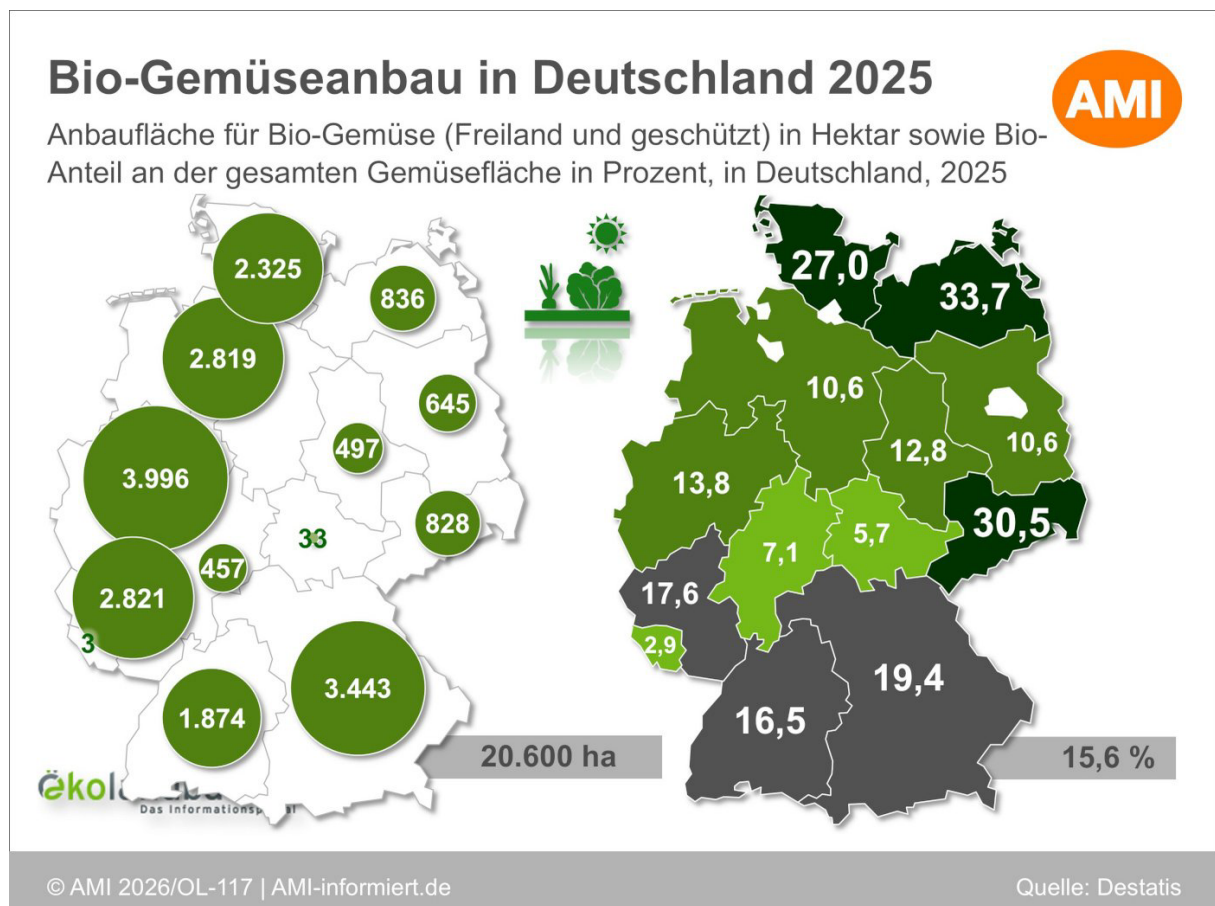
Bio-Gemüseanbau in Deutschland 2025

AMI

Anbaufläche für Bio-Gemüse (Freiland und geschützt) in Hektar sowie Bio-Anteil an der gesamten Gemüsefläche in Prozent, in Deutschland, 2025

2.325
836
2.819
645
497
3.996
828
33
457
2.821
3
1.874
3.443

20.600 ha

ökol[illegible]
Das Informations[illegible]

27,0
33,7
10,6
12,8
10,6
13,8
30,5
7,1
5,7
17,6
2,9
19,4
16,5

15,6 %

© AMI 2026/OL-117 | AMI-informiert.de

Quelle: Destatis